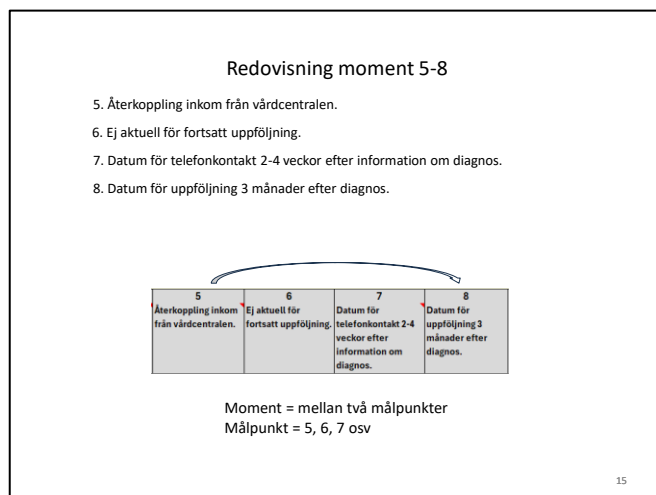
Redovisning moment 5-8

5. Återkoppling inkom från vårdcentralen.

6. Ej aktuell för fortsatt uppföljning.

7. Datum för telefonkontakt 2-4 veckor efter information om diagnos.

8. Datum för uppföljning 3 månader efter diagnos.

| 5 Återkoppling inkom från vårdcentralen. | 6 Ej aktuell för fortsatt uppföljning. | 7 Datum för telefonkontakt 2-4 veckor efter information om diagnos. | 8 Datum för uppföljning 3 månader efter diagnos. |
|---|---|---|---|

Moment = mellan två målpunkter
Målpunkt = 5, 6, 7 osv

15